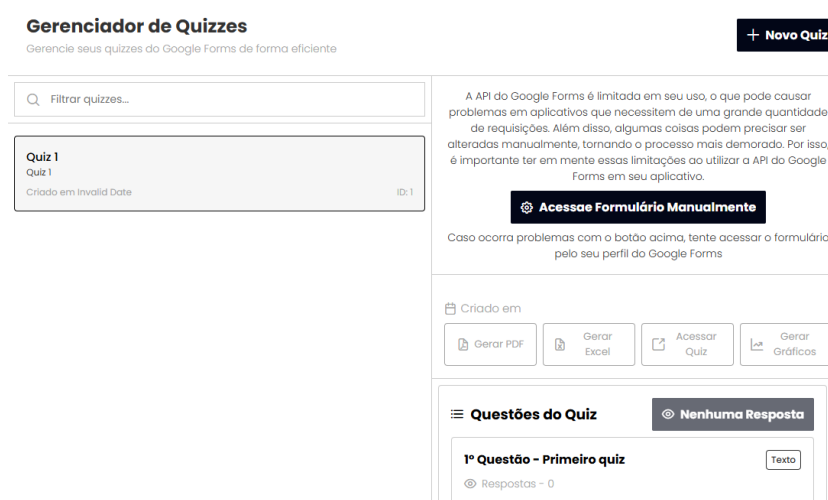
Gerenciador de Quizzes
Gerencie seus quizzes do Google Forms de forma eficiente

+ Novo Quiz

Filtrar quizzes...

Quiz 1
Quiz 1
Criado em Invalid Date
ID: 1

A API do Google Forms é limitada em seu uso, o que pode causar problemas em aplicativos que necessitem de uma grande quantidade de requisições. Além disso, algumas coisas podem precisar ser alteradas manualmente, tornando o processo mais demorado. Por isso, é importante ter em mente essas limitações ao utilizar a API do Google Forms em seu aplicativo.

Acessae Formulário Manualmente

Caso ocorra problemas com o botão acima, tente acessar o formulário pelo seu perfil do Google Forms

Criado em

Gerar PDF
Gerar Excel
Acessar Quiz
Gerar Gráficos

Questões do Quiz
Nenhuma Resposta

1º Questão - Primeiro quiz
Texto
Respostas - 0